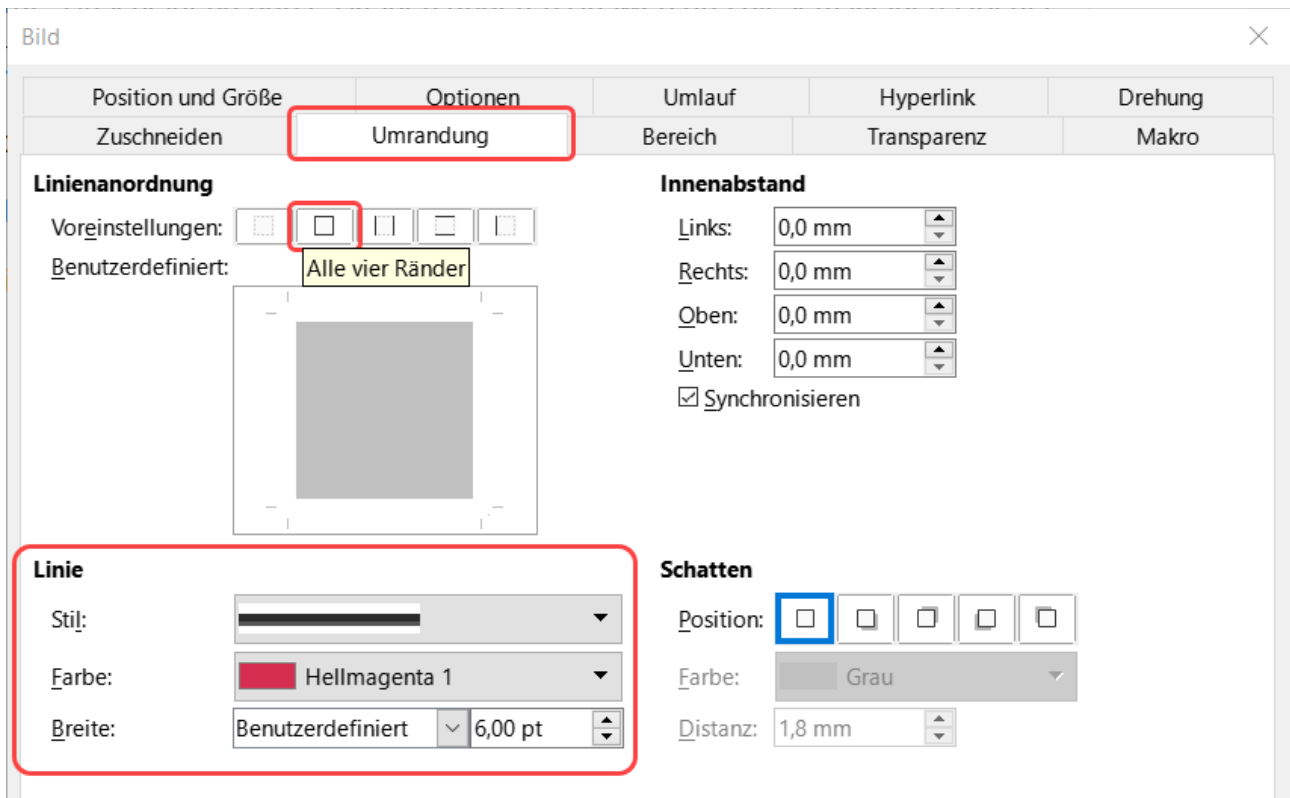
Bild

Position und Größe | Optionen | Umlauf | Hyperlink | Drehung
Zuschneiden | Umrandung | Bereich | Transparenz | Makro

Linienanordnung
Voreinstellungen:
Alle vier Ränder
Benutzerdefiniert:

Innenabstand
Links: 0,0 mm
Rechts: 0,0 mm
Oben: 0,0 mm
Unten: 0,0 mm
☑ Synchronisieren

Linie
Stil:
Farbe: Hellmagenta 1
Breite: Benutzerdefiniert 6,00 pt

Schatten
Position:
Farbe: Grau
Distanz: 1,8 mm